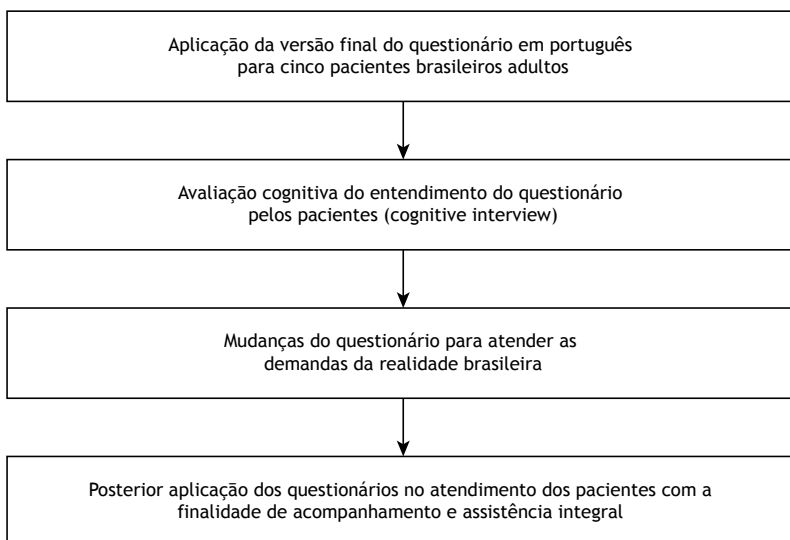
Aplicação da versão final do questionário em português para cinco pacientes brasileiros adultos

Avaliação cognitiva do entendimento do questionário pelos pacientes (cognitive interview)

Mudanças do questionário para atender as demandas da realidade brasileira

Posterior aplicação dos questionários no atendimento dos pacientes com a finalidade de acompanhamento e assistência integral